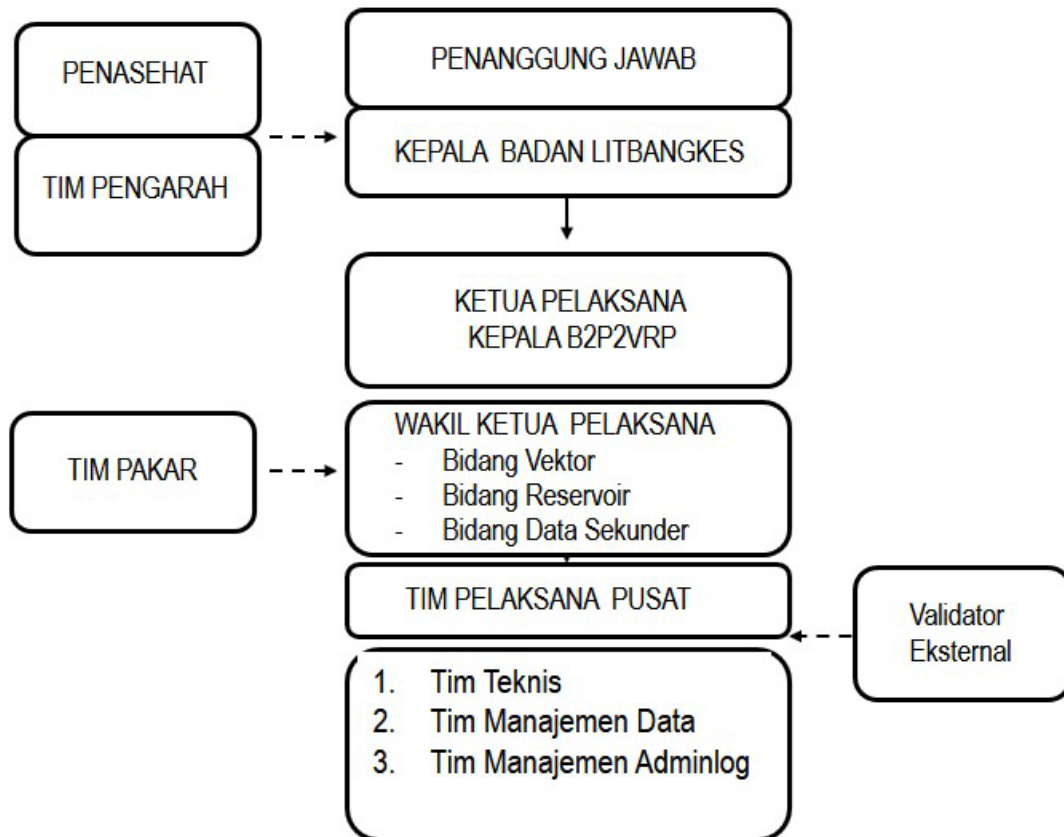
PENASEHAT

TIM PENGARAH

PENANGGUNG JAWAB

KEPALA BADAN LITBANGKES

KETUA PELAKSANA
KEPALA B2P2VRP

TIM PAKAR

WAKIL KETUA PELAKSANA
- Bidang Vektor
- Bidang Reservoir
- Bidang Data Sekunder

TIM PELAKSANA PUSAT

Validator Eksternal

1. Tim Teknis
2. Tim Manajemen Data
3. Tim Manajemen Adminlog